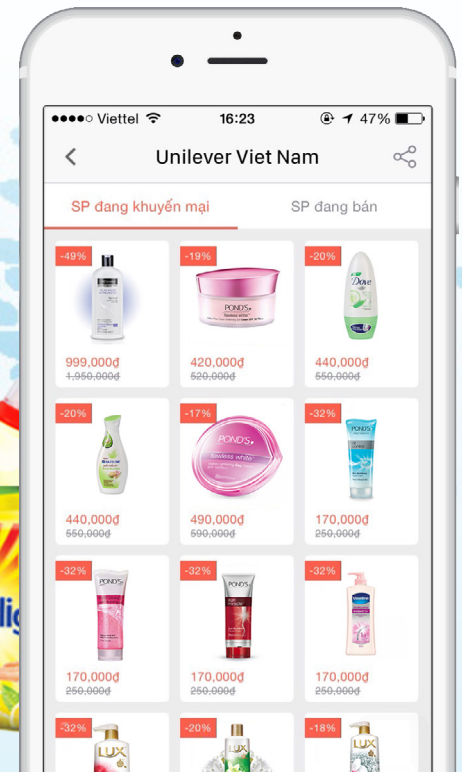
●●●●○ Viettel 16:23 47%

Unilever Viet Nam

SP đang khuyến mại

SP đang bán

-49%
999,000đ
1,950,000đ

-19%
POND'S
420,000đ
520,000đ

-20%
Dove
440,000đ
550,000đ

-20%
440,000đ
550,000đ

-17%
POND'S
flawless white
490,000đ
590,000đ

-32%
170,000đ
250,000đ

-32%
POND'S
170,000đ
250,000đ

-32%
POND'S
170,000đ
250,000đ

-32%
Vaseline
170,000đ
250,000đ

-32%
LUX

-20%
LUX

-18%
LUX